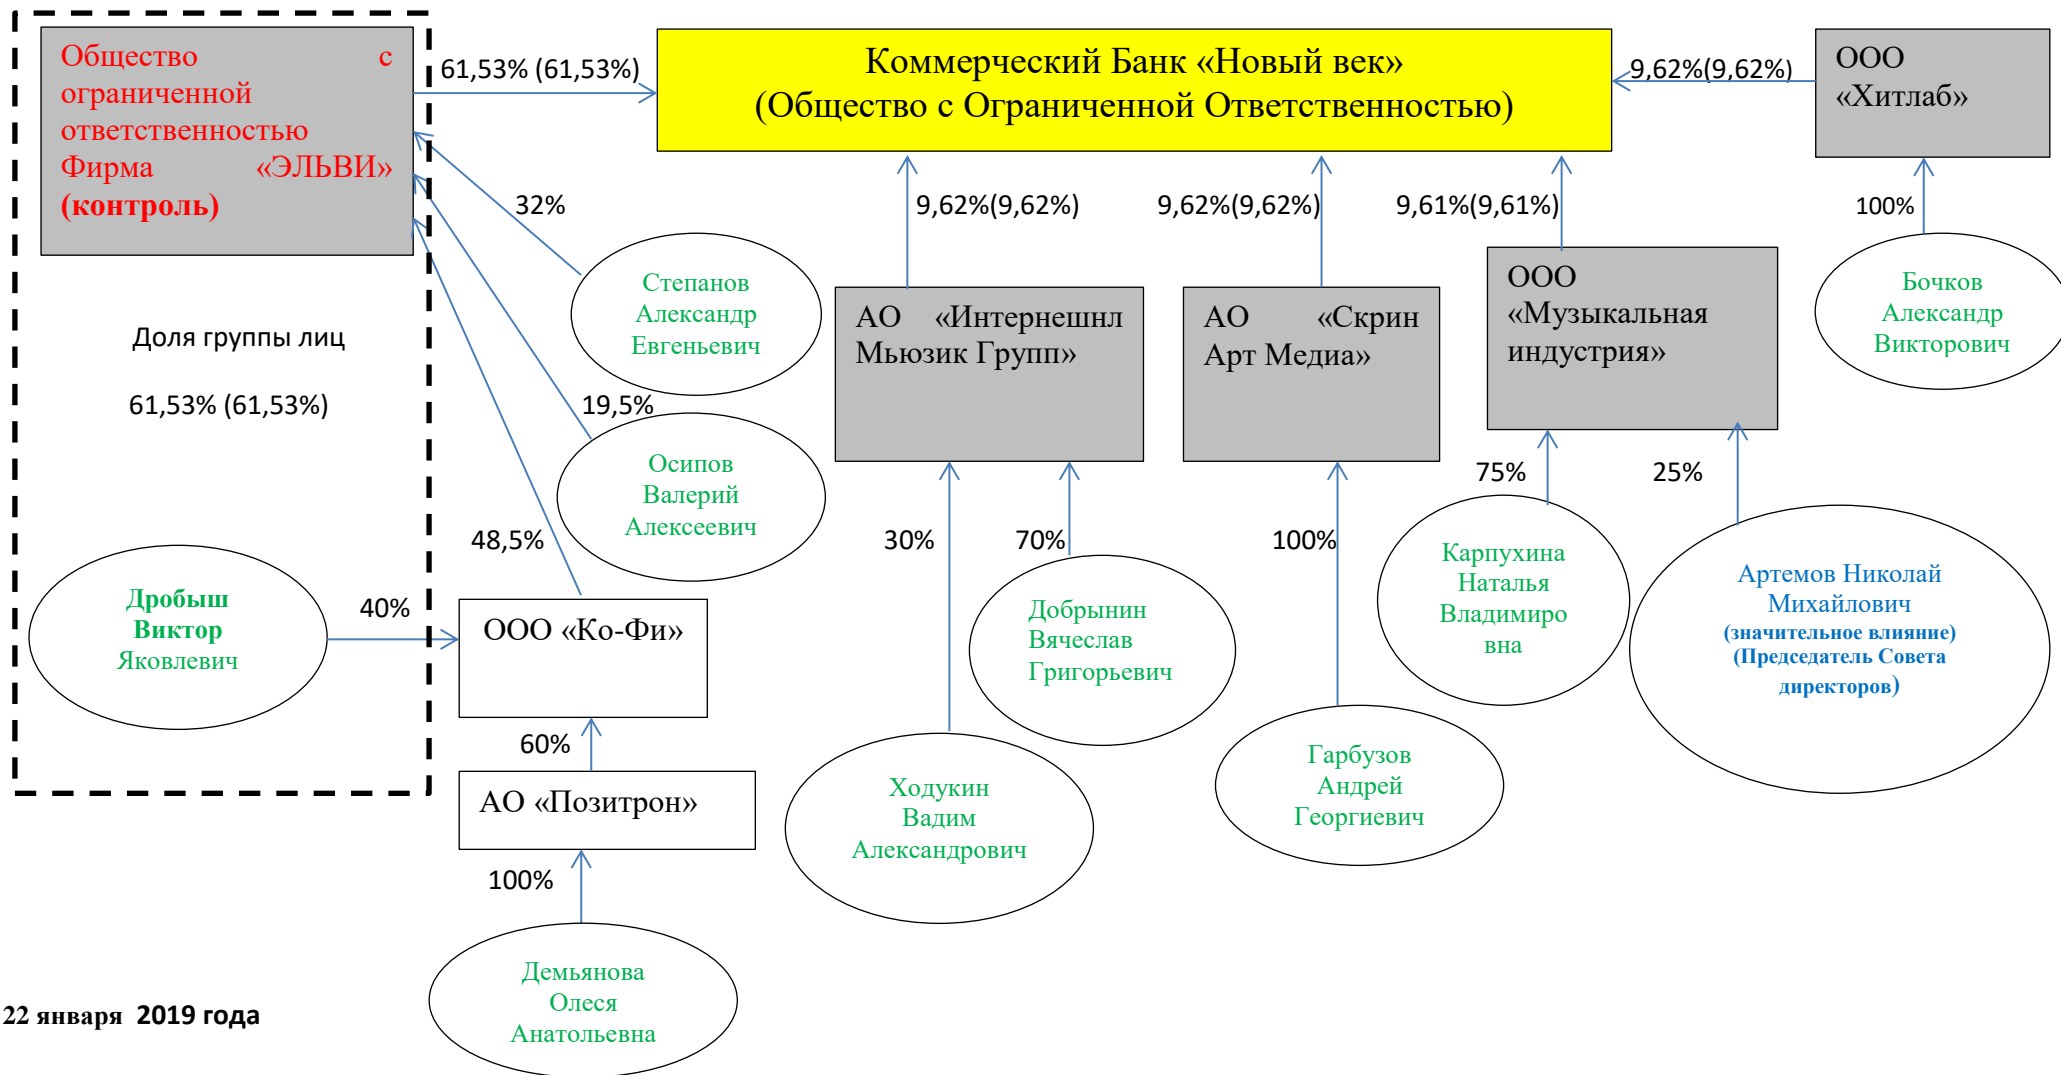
Общество с ограниченной ответственностью Фирма «ЭЛЬВИ» (контроль)

61,53% (61,53%)

Коммерческий Банк «Новый век» (Общество с Ограниченной Ответственностью)

9,62%(9,62%)

ООО «Хитлаб»

32%

9,62%(9,62%)

9,62%(9,62%)

9,61%(9,61%)

100%

Степанов Александр Евгеньевич

АО «Интернешнл Мьюзик Групп»

АО «Скрин Арт Медиа»

ООО «Музыкальная индустрия»

Бочков Александр Викторович

Доля группы лиц

61,53% (61,53%)

19,5%

Осипов Валерий Алексеевич

75%

25%

48,5%

30%

70%

100%

Карпухина Наталья Владимировна

Артемов Николай Михайлович (значительное влияние) (Председатель Совета директоров)

Дробыш Виктор Яковлевич

40%

ООО «Ко-Фи»

Добрынин Вячеслав Григорьевич

60%

АО «Позитрон»

Ходукин Вадим Александрович

Гарбузов Андрей Георгиевич

100%

Демьянова Олеся Анатольевна

22 января 2019 года